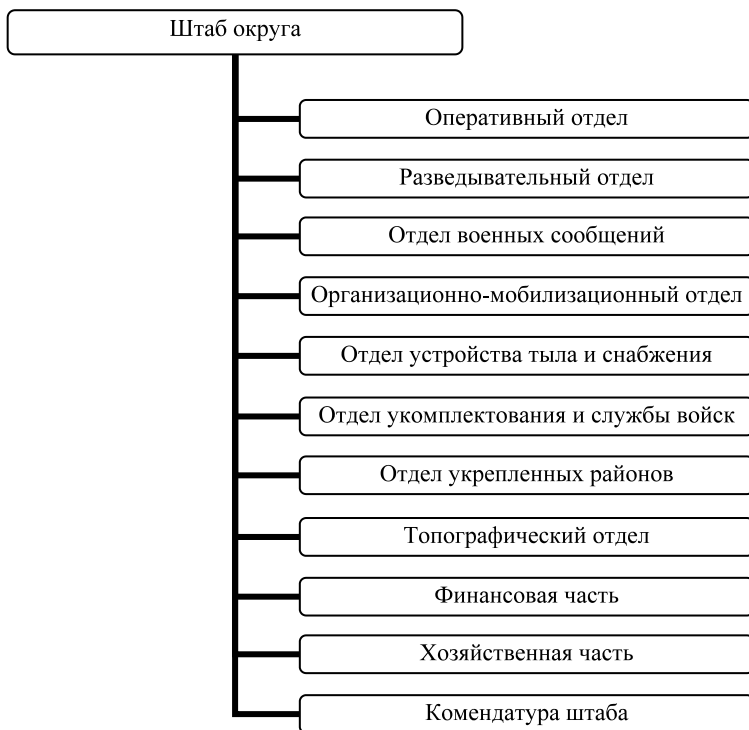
Штаб округа

Оперативный отдел

Разведывательный отдел

Отдел военных сообщений

Организационно-мобилизационный отдел

Отдел устройства тыла и снабжения

Отдел укомплектования и службы войск

Отдел укрепленных районов

Топографический отдел

Финансовая часть

Хозяйственная часть

Комендатура штаба